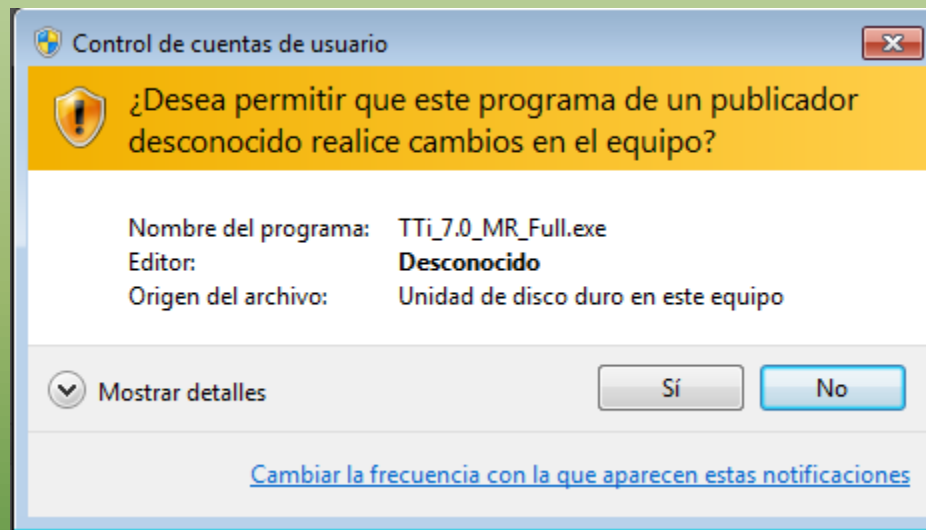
Control de cuentas de usuario

¿Desea permitir que este programa de un publicador desconocido realice cambios en el equipo?

| | |
|---|---|
| Nombre del programa: | TTi_7.0_MR_Full.exe |
| Editor: | **Desconocido** |
| Origen del archivo: | Unidad de disco duro en este equipo |

Mostrar detalles

Sí

No

Cambiar la frecuencia con la que aparecen estas notificaciones